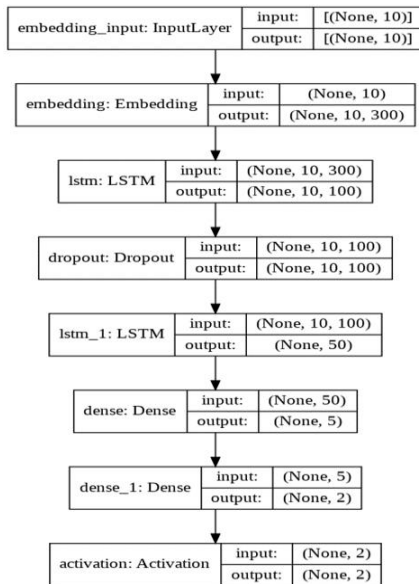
embedding_input: InputLayer | input: | [(None, 10)]
output: | [(None, 10)]

embedding: Embedding | input: | (None, 10)
output: | (None, 10, 300)

lstm: LSTM | input: | (None, 10, 300)
output: | (None, 10, 100)

dropout: Dropout | input: | (None, 10, 100)
output: | (None, 10, 100)

lstm_1: LSTM | input: | (None, 10, 100)
output: | (None, 50)

dense: Dense | input: | (None, 50)
output: | (None, 5)

dense_1: Dense | input: | (None, 5)
output: | (None, 2)

activation: Activation | input: | (None, 2)
output: | (None, 2)